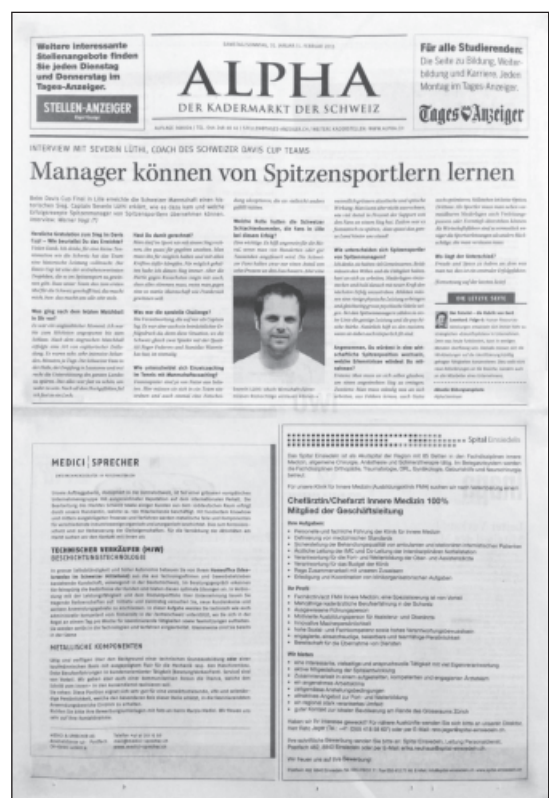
Weitere interessante Stellenangebote finden Sie jeden Dienstag und Donnerstag im Tages-Anzeiger.

STELLEN-ANZEIGER

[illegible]

ALPHA

DER KADERMARKT DER SCHWEIZ

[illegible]

Für alle Studierenden:
Die Seite zu Bildung, Weiterbildung und Karriere. Jeden Montag im Tages-Anzeiger.

Tages-Anzeiger

INTERVIEW MIT SEVERIN LÜTHI, COACH DES SCHWEIZER DAVIS CUP TEAMS

Manager können von Spitzensportlern lernen

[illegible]

MEDICI | SPRECHER

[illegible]

TECHNISCHER VERKÄUFER (M/W)

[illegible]

METALLISCHE KOMPONENTEN

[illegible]

Spital Emmental

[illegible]

Chefärztin/Chefarzt Innere Medizin 100%
Mitglied der Geschäftsleitung

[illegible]